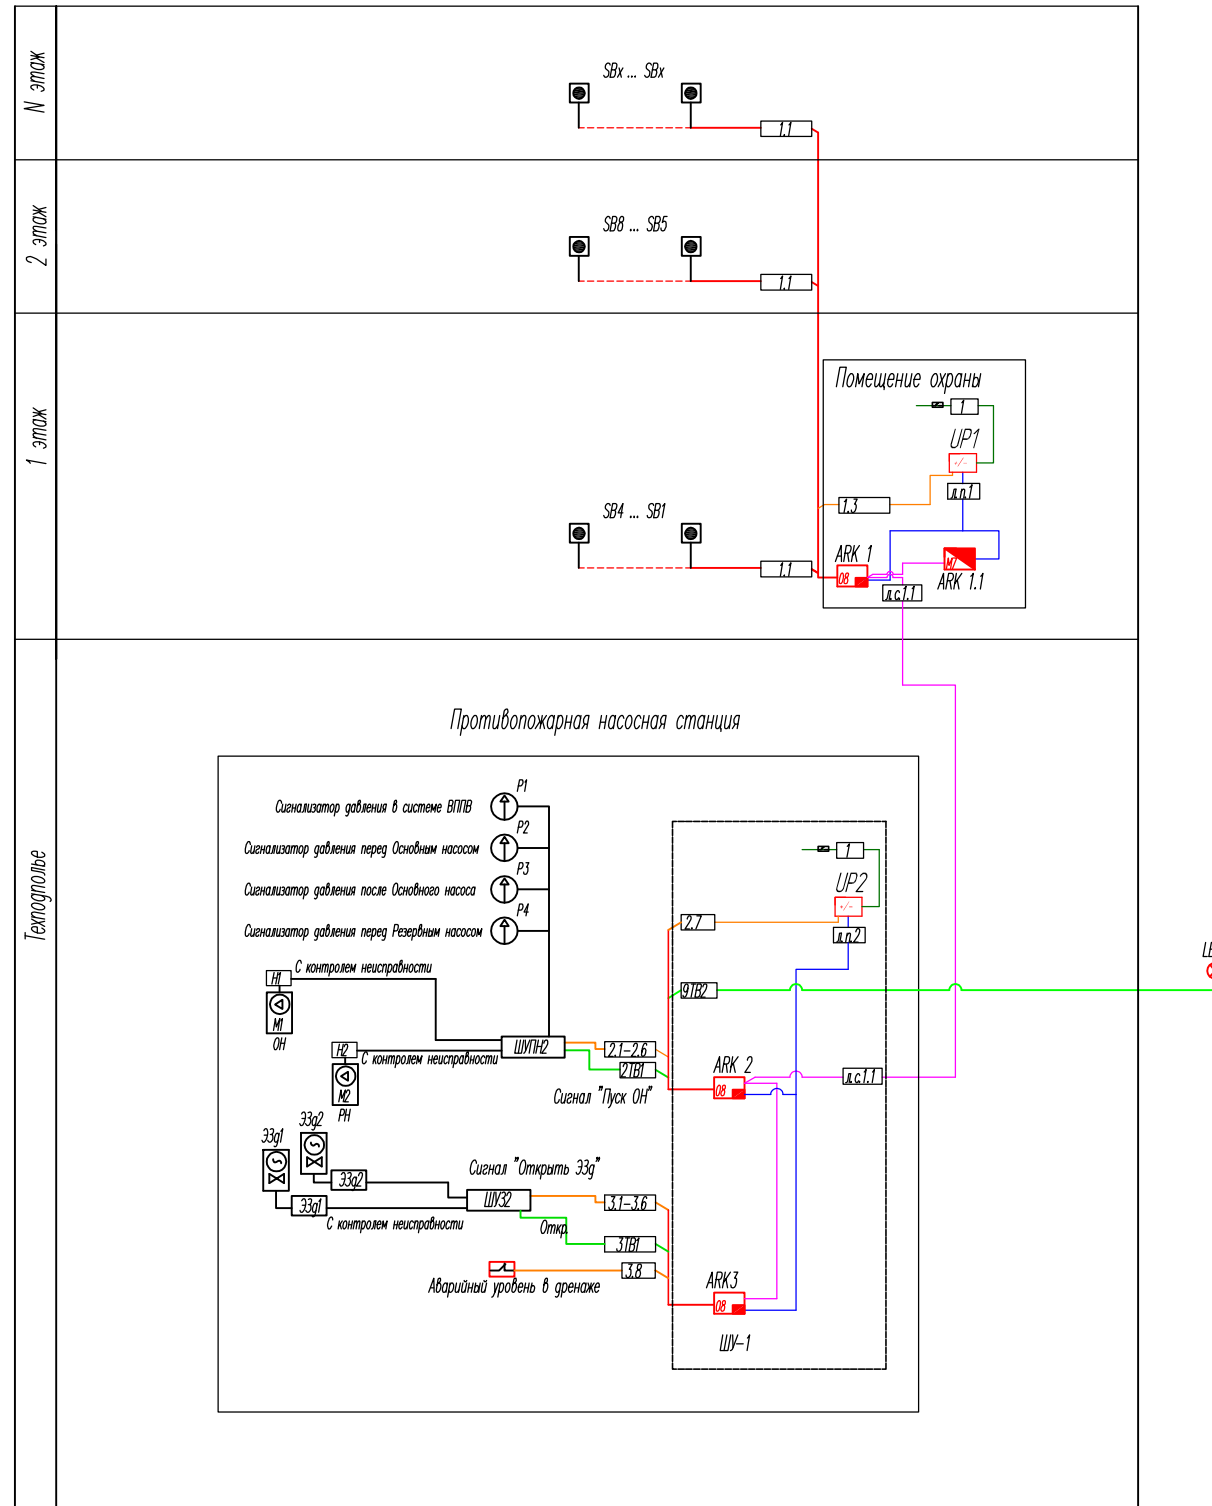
N этаж

SBx ... SBx

1.1

2 этаж

SB8 ... SB5

1.1

1 этаж

Помещение охраны

1

UP1

+/-

л.п.1

1.3

SB4 ... SB1

1.1

ARK 1

08

М

ARK 1.1

л.с.1.1

Техподполье

Противопожарная насосная станция

Сигнализатор давления в системе ВППВ

P1

Сигнализатор давления перед Основным насосом

P2

Сигнализатор давления после Основного насоса

P3

Сигнализатор давления перед Резервным насосом

P4

Н1

С контролем неисправности

М1

ОН

Н2

С контролем неисправности

М2

РН

ШУПН2

2.1–2.6

2ТВ1

Сигнал "Пуск ОН"

1

UP2

+/-

л.п.2

2.7

9ТВ2

ARK 2

08

л.с.1.1

Эзд1

Эзд2

Эзд2

Эзд1

С контролем неисправности

ШУЗ2

Сигнал "Открыть Эзд"

3.1–3.6

Откр.

3ТВ1

3.8

Аварийный уровень в дренаже

ARK3

08

ШУ-1

Ц